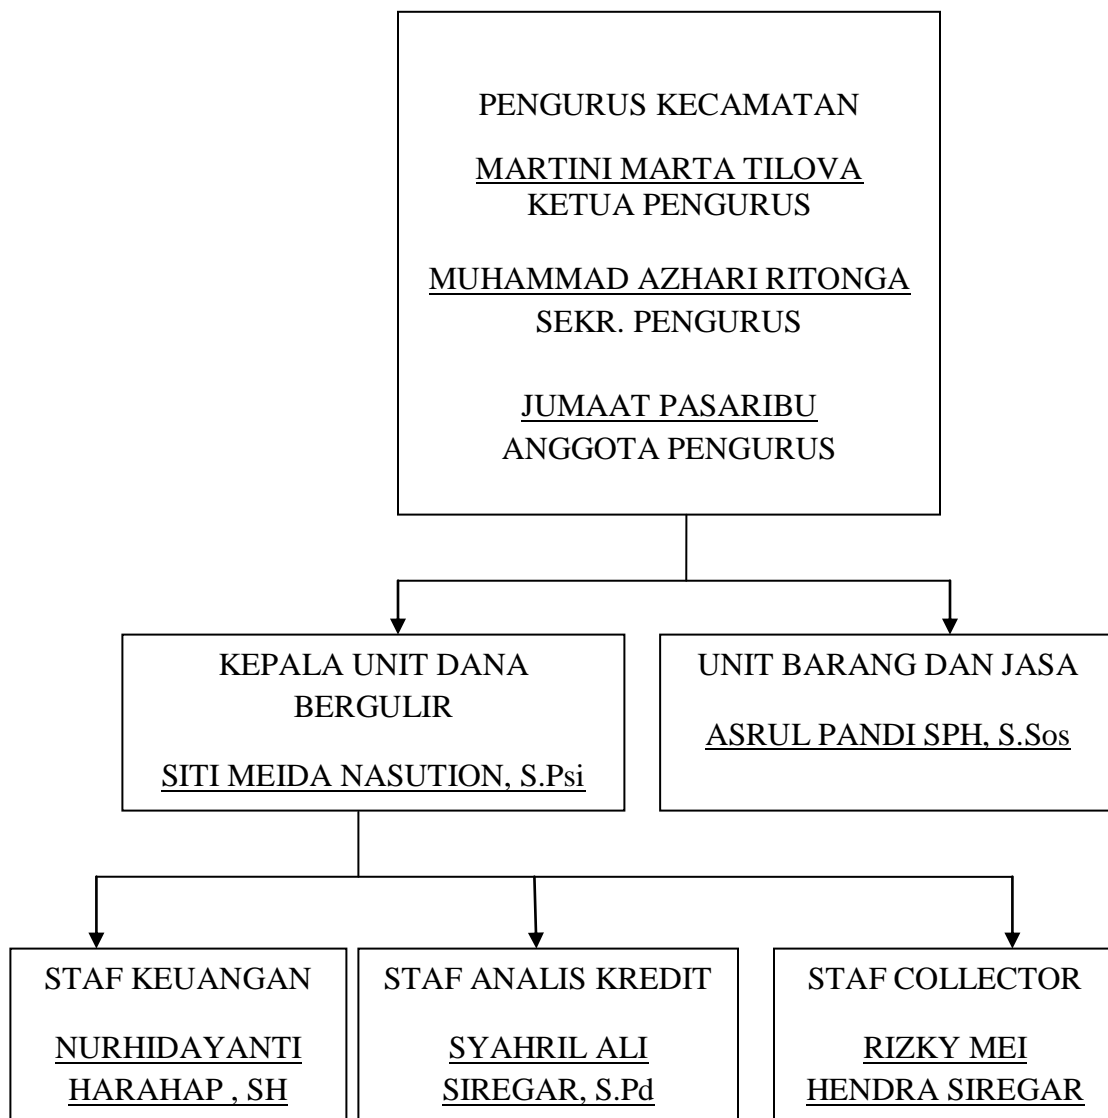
PENGURUS KECAMATAN

MARTINI MARTA TILOVA
KETUA PENGURUS

MUHAMMAD AZHARI RITONGA
SEKR. PENGURUS

JUMAAT PASARIBU
ANGGOTA PENGURUS

KEPALA UNIT DANA BERGULIR

SITI MEIDA NASUTION, S.Psi

UNIT BARANG DAN JASA

ASRUL PANDI SPH, S.Sos

STAF KEUANGAN

NURHIDAYANTI HARAHAP , SH

STAF ANALIS KREDIT

SYAHRIL ALI SIREGAR, S.Pd

STAF COLLECTOR

RIZKY MEI HENDRA SIREGAR